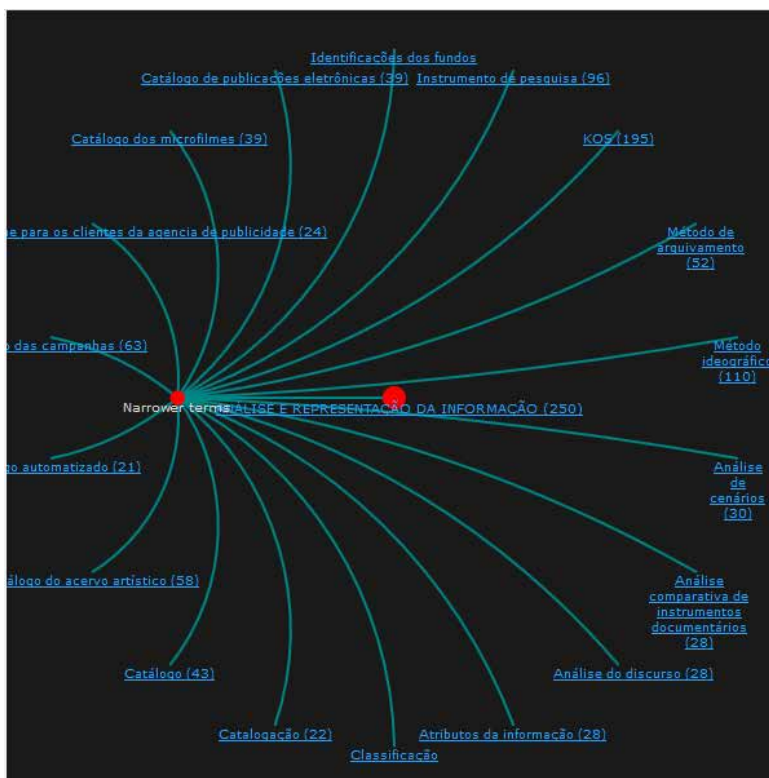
Identificações dos fundos

Catálogo de publicações eletrônicas (39)

Instrumento de pesquisa (96)

Catálogo dos microfilmes (39)

KOS (195)

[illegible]e para os clientes da agencia de publicidade (24)

Método de arquivamento (52)

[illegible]o das campanhas (63)

Método ideográfico (110)

Narrower terms

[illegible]ÁLISE E REPRESENTAÇÃO DA INFORMAÇÃO (250)

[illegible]go automatizado (21)

Análise de cenários (30)

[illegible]álogo do acervo artístico (58)

Análise comparativa de instrumentos documentários (28)

Catálogo (43)

Análise do discurso (28)

Catalogação (22)

Atributos da informação (28)

Classificação